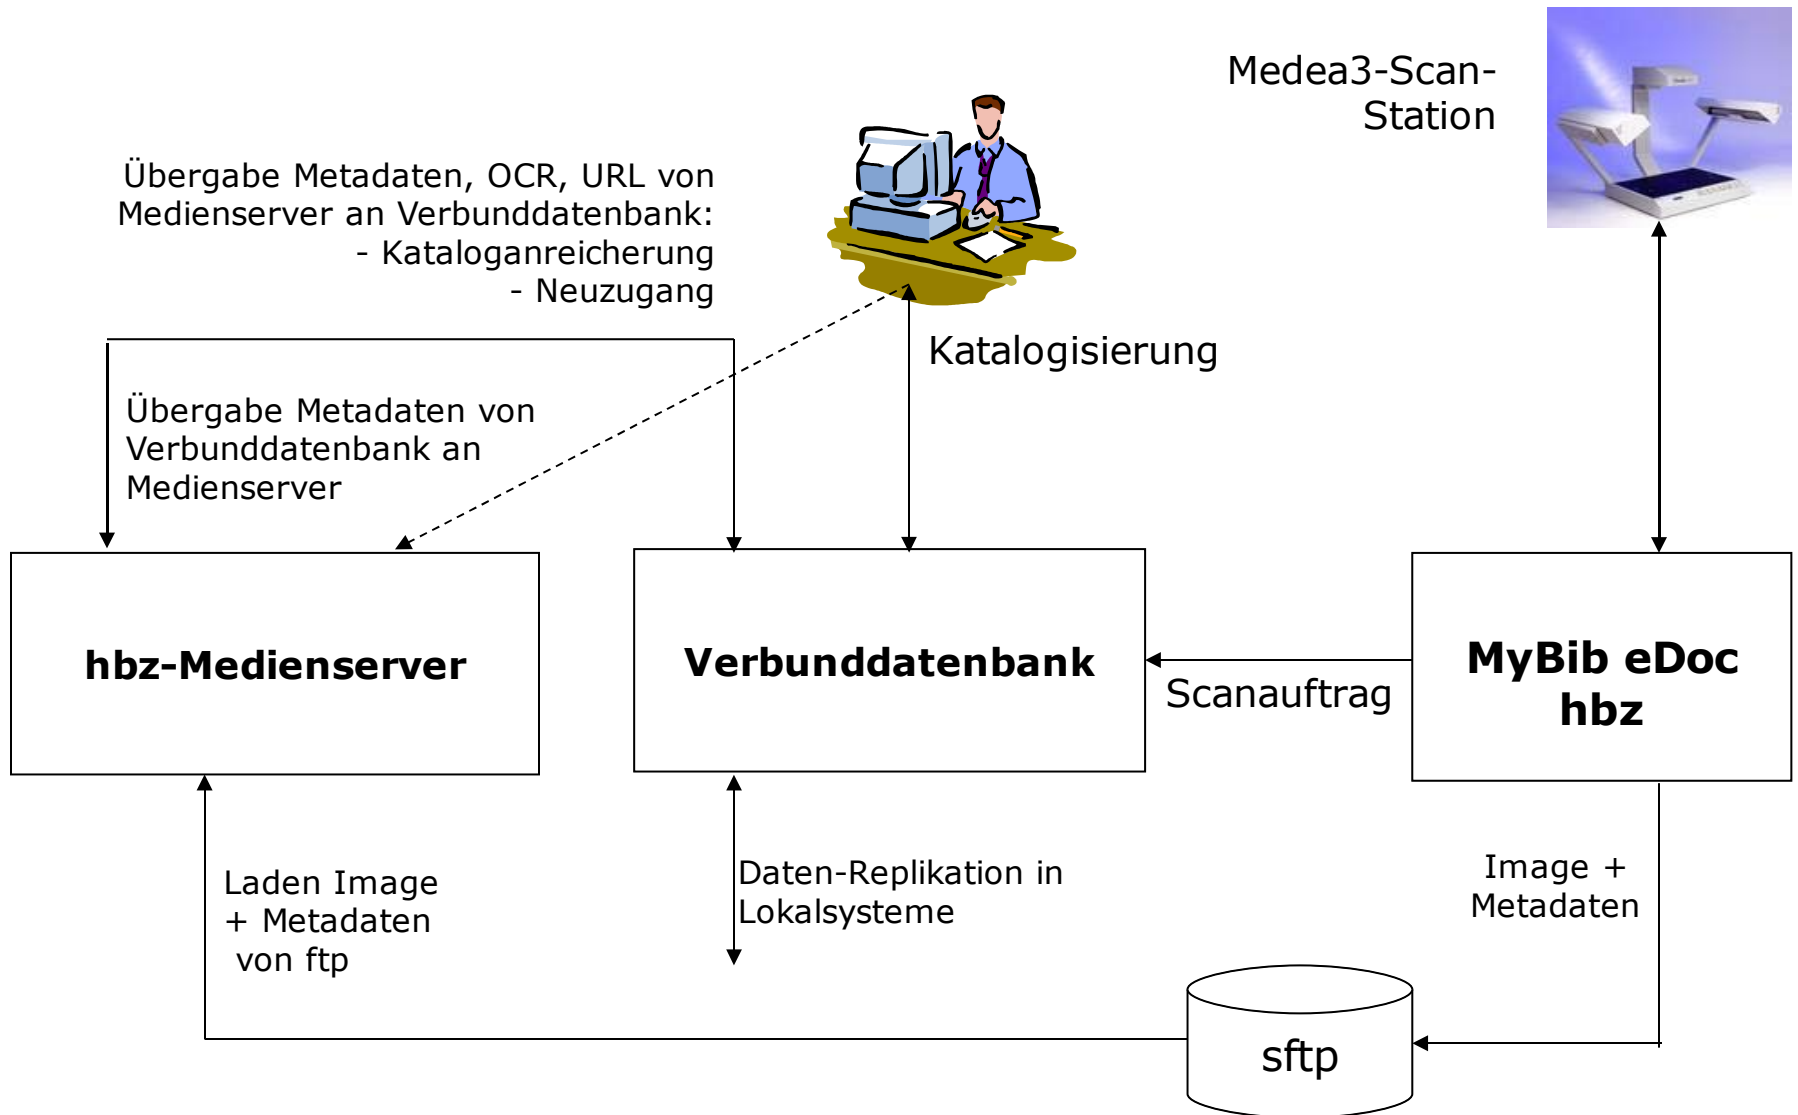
Medea3-Scan-Station

Übergabe Metadaten, OCR, URL von Medienserver an Verbunddatenbank:
- Kataloganreicherung
- Neuzugang

Katalogisierung

Übergabe Metadaten von Verbunddatenbank an Medienserver

hbz-Medienserver

Verbunddatenbank

MyBib eDoc hbz

Scanauftrag

Laden Image + Metadaten von ftp

Daten-Replikation in Lokalsysteme

Image + Metadaten

sftp